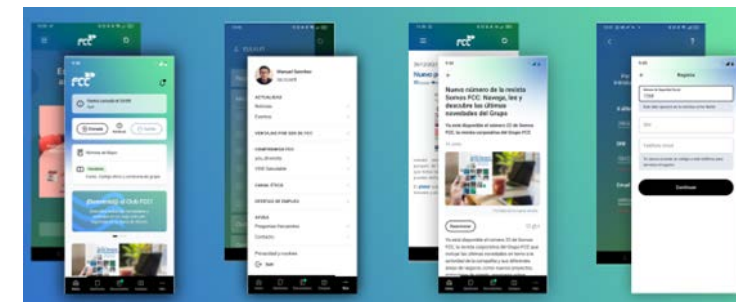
FCC

FCC

Manuel Sanchez

ACTUALIDAD

Noticias

Eventos

VENTAJAS POR SER DE FCC

COMPROMISO FCC

CANAL ÉTICO

OFERTAS DE EMPLEO

AYUDA

Preguntas frecuentes

Contacto

Privacidad y cookies

Salir

FCC

Nuevo número de la revista Somos FCC. Navega, lee y descubre las últimas novedades del Grupo

Nuevo p

Registro

Continuar